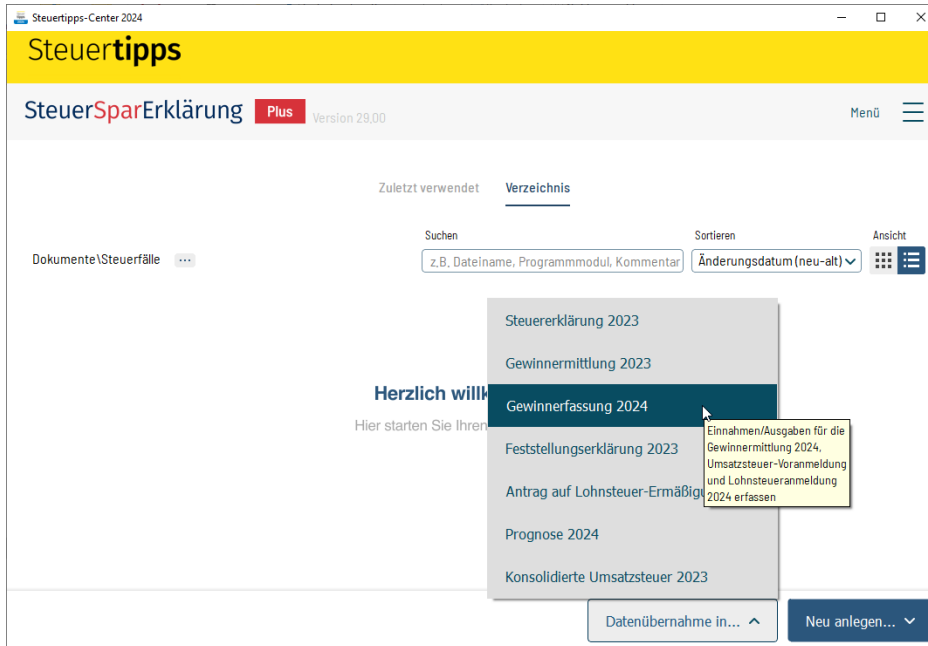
Steuertipps-Center 2024

Steuertipps

SteuerSparErklärung Plus Version 29.00

Menü

Zuletzt verwendet Verzeichnis

Suchen

Sortieren

Ansicht

Dokumente\Steuerfälle ···

z.B. Dateiname, Programmmodul, Kommentar

Änderungsdatum (neu-alt)

Steuererklärung 2023

Gewinnermittlung 2023

Herzlich willk

Gewinnerfassung 2024

Hier starten Sie Ihren

Einnahmen/Ausgaben für die Gewinnermittlung 2024, Umsatzsteuer-Voranmeldung und Lohnsteueranmeldung 2024 erfassen

Feststellungserklärung 2023

Antrag auf Lohnsteuer-Ermäßig

Prognose 2024

Konsolidierte Umsatzsteuer 2023

Datenübernahme in...

Neu anlegen...